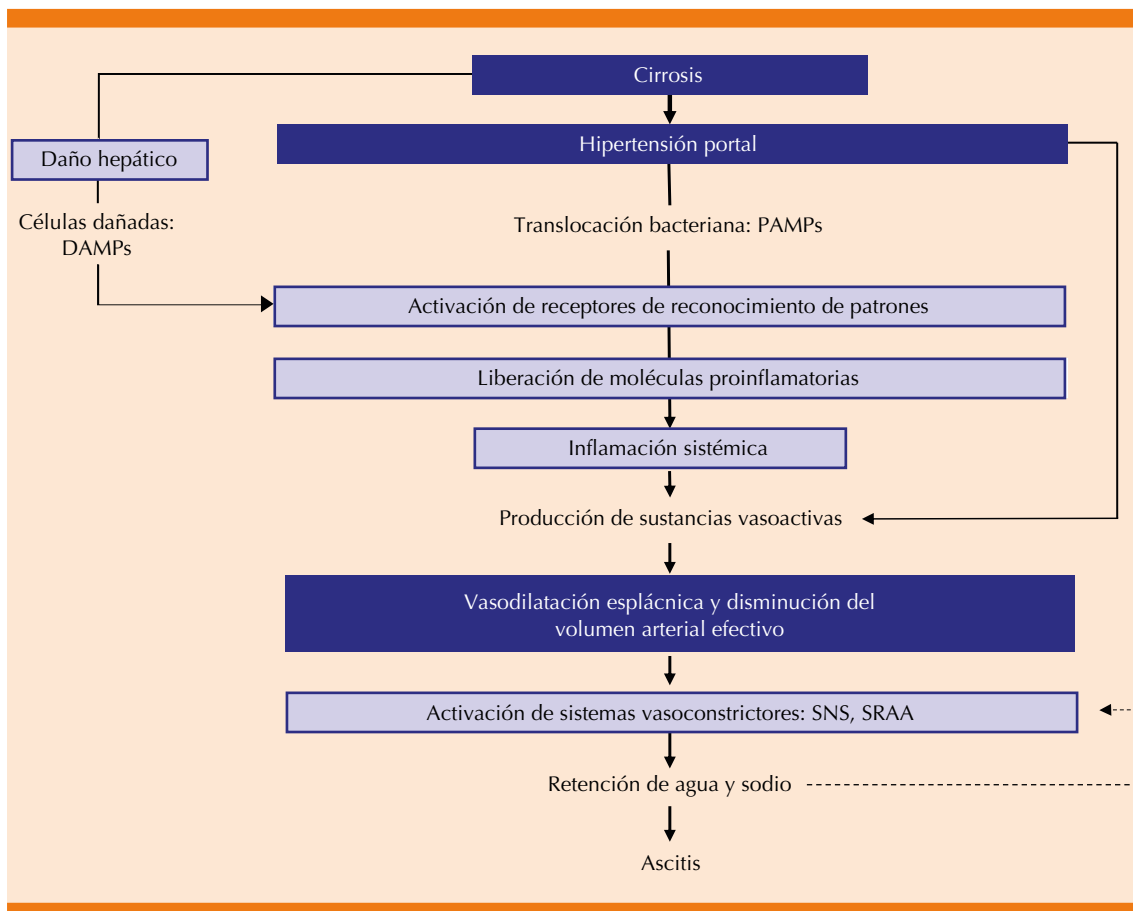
Cirrosis

Daño hepático

Hipertensión portal

Células dañadas: DAMPs

Translocación bacteriana: PAMPs

Activación de receptores de reconocimiento de patrones

Liberación de moléculas proinflamatorias

Inflamación sistémica

Producción de sustancias vasoactivas

Vasodilatación esplácnica y disminución del volumen arterial efectivo

Activación de sistemas vasoconstrictores: SNS, SRAA

Retención de agua y sodio

Ascitis